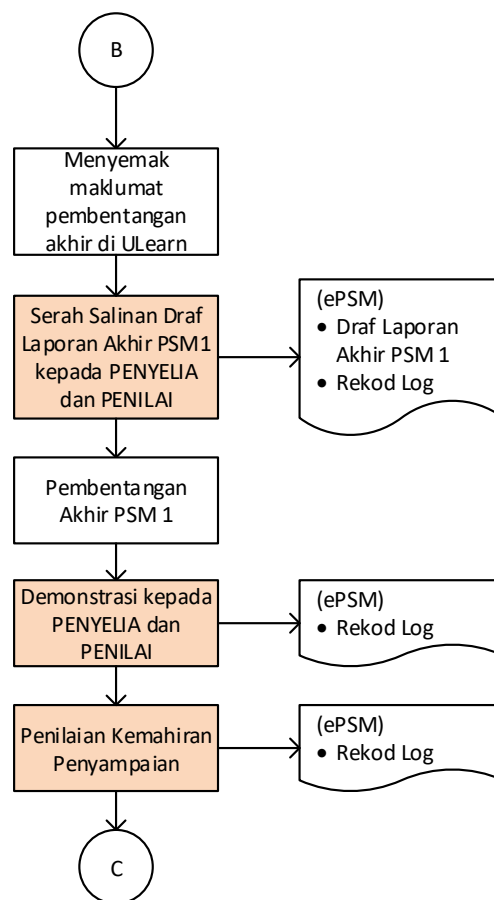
B

Menyemak maklumat pembentangan akhir di ULearn

Serah Salinan Draf Laporan Akhir PSM1 kepada PENYELIA dan PENILAI

(ePSM)
• Draf Laporan Akhir PSM 1
• Rekod Log

Pembentangan Akhir PSM 1

Demonstrasi kepada PENYELIA dan PENILAI

(ePSM)
• Rekod Log

Penilaian Kemahiran Penyampaian

(ePSM)
• Rekod Log

C